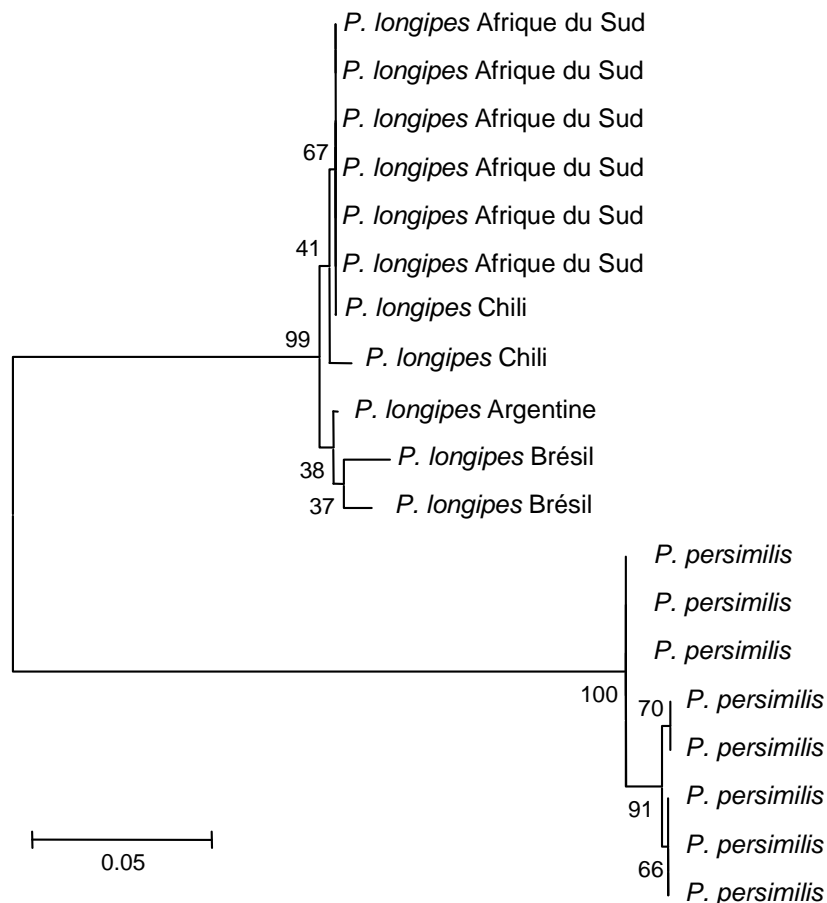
P. longipes Afrique du Sud
P. longipes Afrique du Sud
P. longipes Afrique du Sud
67
P. longipes Afrique du Sud
P. longipes Afrique du Sud
41
P. longipes Afrique du Sud
P. longipes Chili
99
P. longipes Chili
P. longipes Argentine
38
P. longipes Brésil
37
P. longipes Brésil
P. persimilis
P. persimilis
P. persimilis
100
70
P. persimilis
P. persimilis
91
P. persimilis
P. persimilis
66
P. persimilis
0.05